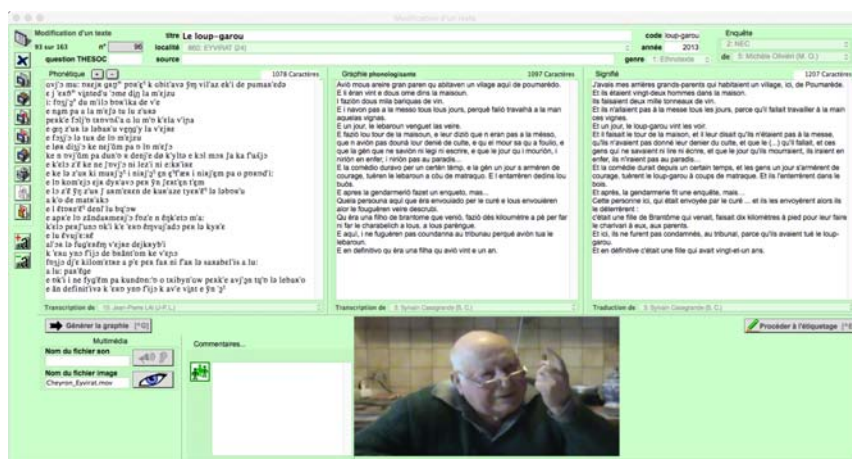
Modification d'un texte

Modification d'un texte
93 sur 163 n° 96
question THESOC
titre Le loup-garou
localité 860: EYVIRAT (24)
source
code loup-garou
année 2013
genre 1: Ethnotexte
Enquête
2: NEC
de 5: Michèle Olivieri (M. O.)

Phonétique 1078 Caractères
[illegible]

Graphie phonologisante 1097 Caractères
Aviô mous areire gran paren qu abitavan un village aquí de poumarèdo.
E ti èran vint e dous ome dins la maisoun.
I fazion dous mila baniquas de vin.
E i navon pas a la messo tous lous jours, perqué falió travalhá a la man aquelas vignas.
E un jour, le lebaroun venguet las veire.
E fazió lou tour de la maisoun, e leur dizió que n eran pas a la mèsso, que n avión pas dounà lour denié de culte, e qu el mour sa qu a fouilo, e que la gén que ne saviôn ni legi ni escrire, e que le jour qu i mourión, i niriôn en enfer, i niriôn pas au paradis...
E la comèdio durevo per un certèn temp, e la gén un jour a arrèteren de courage, tuèren le lebaroun a còu de matraquo. E l entarrèren dedins lou buós.
E apres la gendarmerio fazet un enqueto, mas...
Quela persouna aquí que èra envouiado per le curé e lous envouièren alor le fouguèren veire descubri.
Qu èra una filho de brantome que venió, fazió dès kilomètre a pè per fer ni far le charabelch a lous, a lous parèngue.
E aquí, i ne fuguèren pas coundanna au tribunau perqué avión tua le lebaroun.
E en definitivo qu èra una filha qu avió vint e un an.

Signifié 1207 Caractères
J'avais mes arrières grands-parents qui habitaient un village, ici, de Poumarède.
Et ils étaient vingt-deux hommes dans la maison.
Ils faisaient deux mille tonneaux de vin.
Et ils n'allaient pas à la messe tous les jours, parce qu'il fallait travailler à la main ces vignes.
Et un jour, le loup-garou vint les voir.
Et il faisait le tour de la maison, et il leur disait qu'ils n'étaient pas à la messe, qu'ils n'avaient pas donné leur denier du culte, et que le (...) qu'il fallait, et ces gens qui ne savaient ni lire ni écrire, et que le jour qu'ils mourraient, ils iraient en enfer, ils n'iraient pas au paradis...
Et la comédie durait depuis un certain temps, et les gens un jour s'armèrent de courage, tuèrent le loup-garou à coups de matraque. Et ils l'enterrèrent dans le bois.
Et après, la gendarmerie fit une enquête, mais...
Cette personne ici, qui était envoyée par le curé ... et ils les envoyèrent alors ils le déterrèrent :
c'était une fille de Brantôme qui venait, faisait dix kilomètres à pied pour leur faire le charivari à eux, aux parents.
Et ici, ils ne furent pas condamnés, au tribunal, parce qu'ils avaient tué le loup-garou.
Et en définitive c'était une fille qui avait vingt-et-un ans.

Transcription de 15: Jean-Pierre Lai (J.-P. L.)
Transcription de 3: Sylvain Casagrande (S. C.)
Traduction de 3: Sylvain Casagrande (S. C.)

Générer la graphie [^G]
Procéder à l'étiquetage [^E]

Multimédia
Nom du fichier son
Nom du fichier image
Cheyron_Eyvirat.mov
Commentaires...